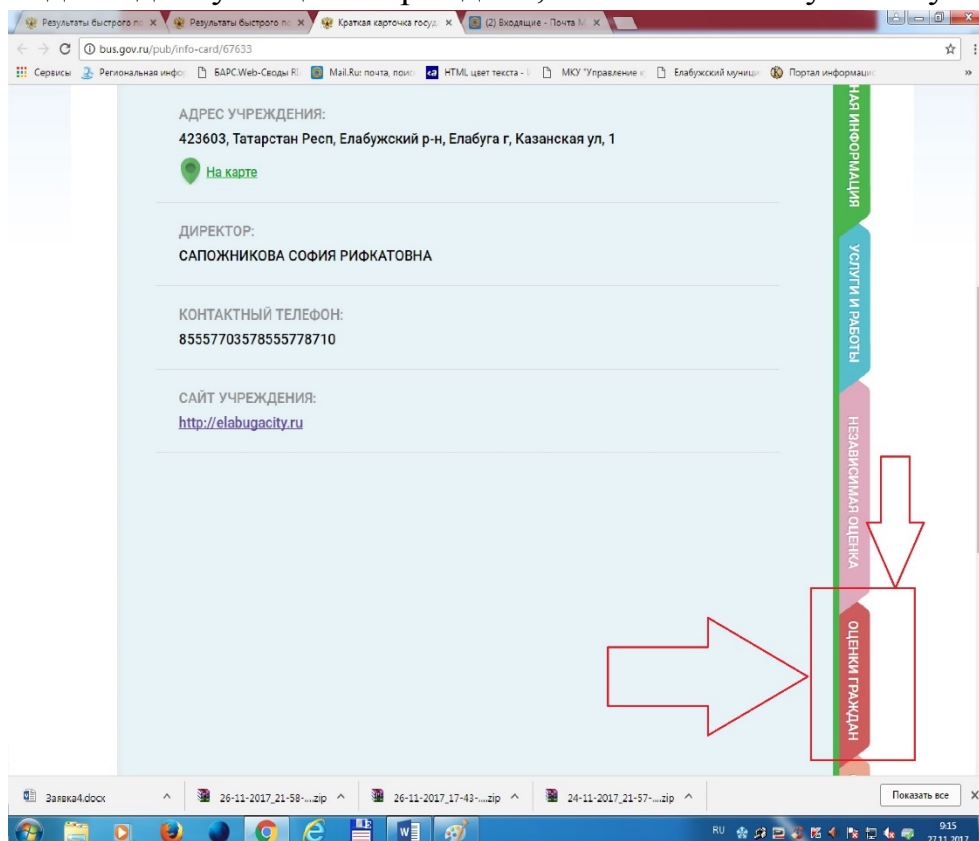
Результаты быстрого по × Результаты быстрого по × Краткая карточка госуд × (2) Входящие - Почта М ×

bus.gov.ru/pub/info-card/67633

Сервисы Региональная инфо БАРС.Web-Своды R Mail.Ru: почта, поис HTML цвет текста - МКУ "Управление Елабужский муници Портал информаци »

АДРЕС УЧРЕЖДЕНИЯ:
423603, Татарстан Респ, Елабужский р-н, Елабуга г, Казанская ул, 1

На карте

ДИРЕКТОР:
САПОЖНИКОВА СОФИЯ РИФКАТОВНА

КОНТАКТНЫЙ ТЕЛЕФОН:
85557703578555778710

САЙТ УЧРЕЖДЕНИЯ:
http://elabugacity.ru

НАЯ ИНФОРМАЦИЯ

УСЛУГИ И РАБОТЫ

НЕЗАВИСИМАЯ ОЦЕНКА

ОЦЕНКИ ГРАЖДАН

Заявка4.docx ^ 26-11-2017_21-58-....zip ^ 26-11-2017_17-43-....zip ^ 24-11-2017_21-57-....zip ^ Показать все ×

RU 9:15 27.11.2017